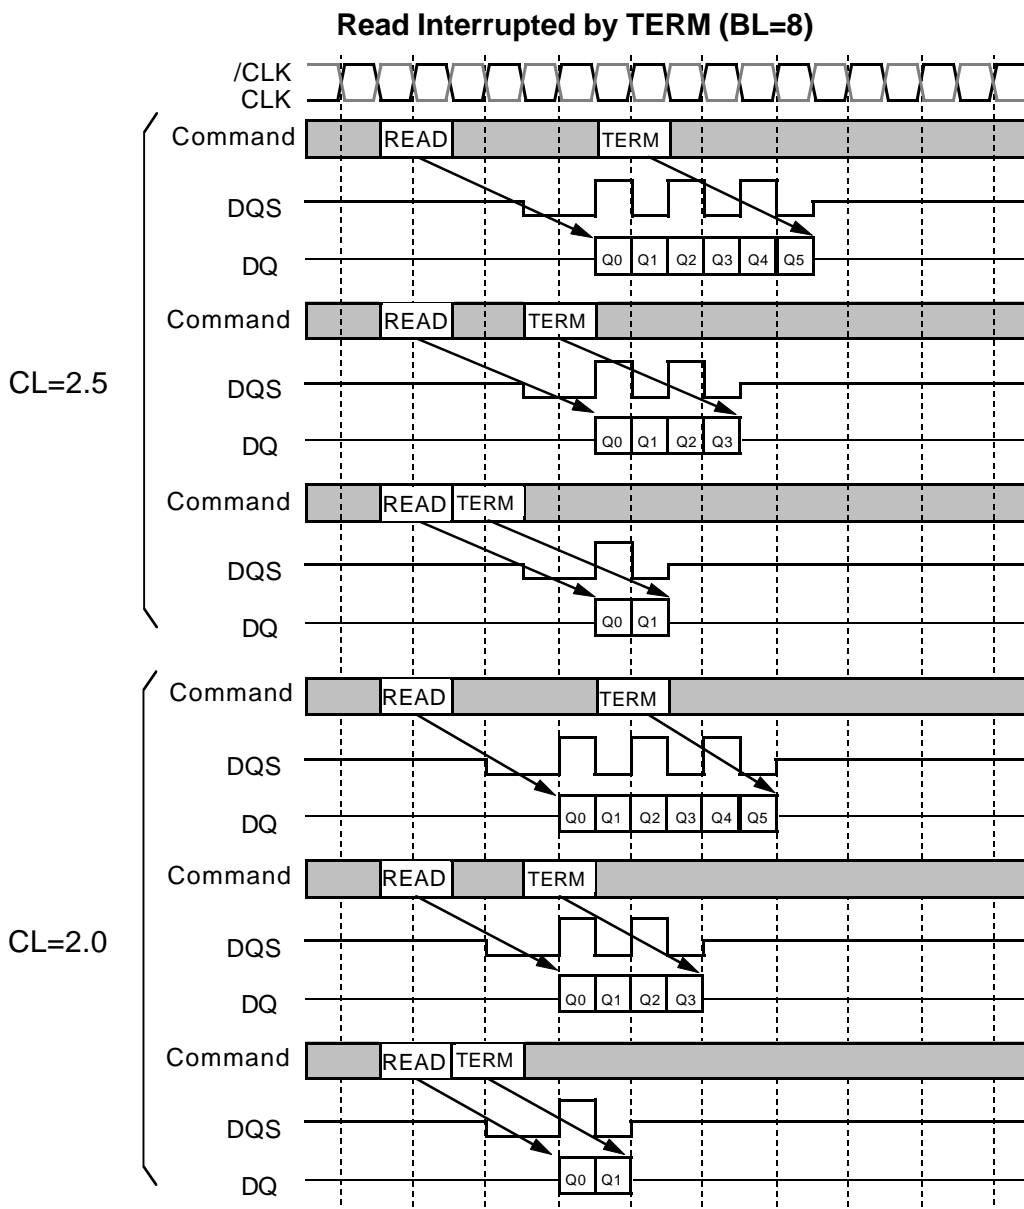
Read Interrupted by TERM (BL=8)

/CLK
CLK

CL=2.5

Command READ TERM
DQS
DQ Q0 Q1 Q2 Q3 Q4 Q5

Command READ TERM
DQS
DQ Q0 Q1 Q2 Q3

Command READ TERM
DQS
DQ Q0 Q1

CL=2.0

Command READ TERM
DQS
DQ Q0 Q1 Q2 Q3 Q4 Q5

Command READ TERM
DQS
DQ Q0 Q1 Q2 Q3

Command READ TERM
DQS
DQ Q0 Q1